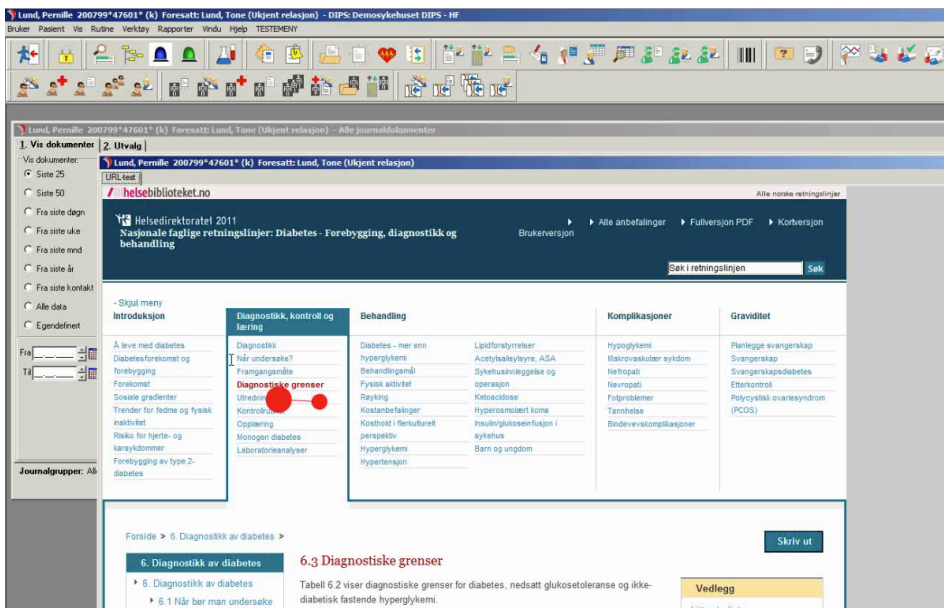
Lund, Pernille 200799*47601* (k) Foresatt: Lund, Tone (Ukjent relasjon) - DIPS: Demosykehuset DIPS - HF

Bruker Pasient Vis Rutine Verktøy Rapporter Vindu Hjelp TESTEMENY

Lund, Pernille 200799*47601* (k) Foresatt: Lund, Tone (Ukjent relasjon) - Alle journaldokumenter

1. Vis dokumenter 2. Utvalg

Vis dokumenter:
Siste 25
Siste 50
Fra siste døgn
Fra siste uke
Fra siste mnd
Fra siste år
Fra siste kontakt
Alle data
Egendefinert

Fra
Til

Journalgrupper: Alle

Lund, Pernille 200799*47601* (k) Foresatt: Lund, Tone (Ukjent relasjon)

URL-test

helsebiblioteket.no

Alle norske retningslinjer

Helsedirektoratet 2011
Nasjonale faglige retningslinjer: Diabetes - Forebygging, diagnostikk og behandling

Brukerversjon
Alle anbefalinger
Fullversjon PDF
Kortversjon

Søk i retningslinjen
Søk

- Skjul meny

Introduksjon
Å leve med diabetes
Diabetesforekomst og forebygging
Forekomst
Sosiale gradienter
Trender for fedme og fysisk inaktivitet
Risiko for hjerte- og karsykdommer
Forebygging av type 2-diabetes

Diagnostikk, kontroll og læring
Diagnostikk
Når undersøke?
Framgangsmåte
Diagnostiske grenser
Utredning
Kontrollrutiner
Opplæring
Monogen diabetes
Laboratorieanalyser

Behandling
Diabetes - mer enn hyperglykemi
Behandlingsmål
Fysisk aktivitet
Røyking
Kostanbefalinger
Kosthold i flerkulturelt perspektiv
Hyperglykemi
Hypertensjon
Lipidforstyrrelser
Acetylsalisylsyre, ASA
Sykehusinnleggelse og operasjon
Ketoacidose
Hyperosmolært koma
Insulin/glukoseinfusjon i sykehus
Barn og ungdom

Komplikasjoner
Hypoglykemi
Makrovaskulær sykdom
Nefropati
Nevropati
Fotproblemer
Tannhelse
Bindevevskomplikasjoner

Graviditet
Planlegge svangerskap
Svangerskap
Svangerskapsdiabetes
Etterkontroll
Polycystisk ovariesyndrom (PCOS)

Forside > 6. Diagnostikk av diabetes >

Skriv ut

6. Diagnostikk av diabetes
6. Diagnostikk av diabetes
6.1 Når bør man undersøke

6.3 Diagnostiske grenser

Tabell 6.2 viser diagnostiske grenser for diabetes, nedsatt glukosetoleranse og ikke-diabetisk fastende hyperglykemi.

Vedlegg